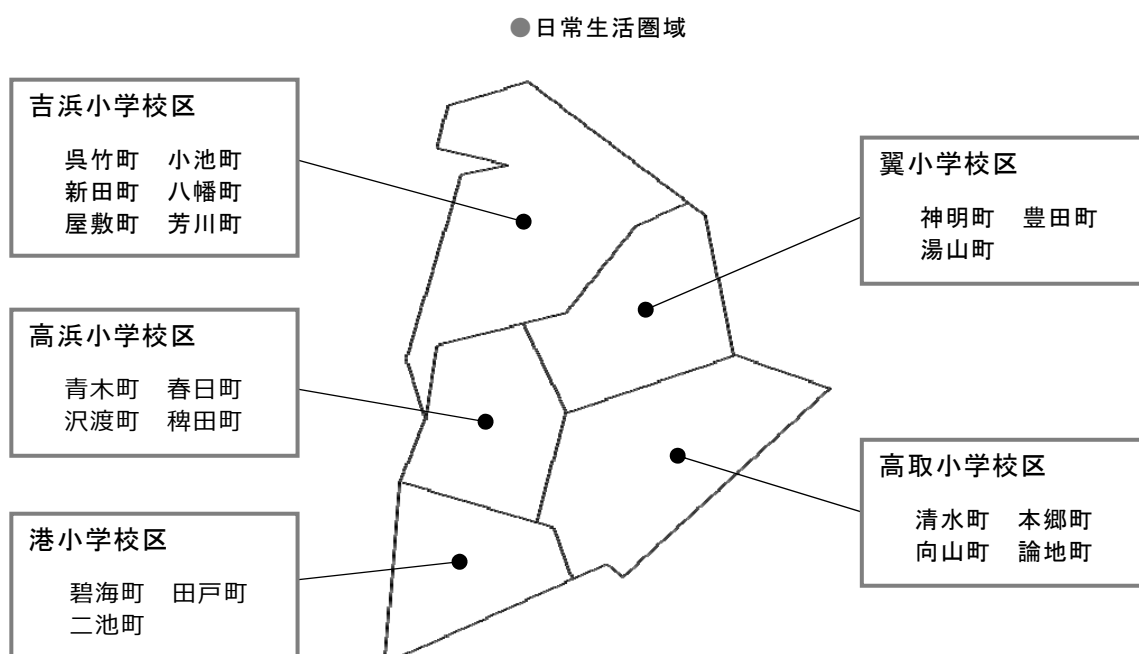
●日常生活圏域

吉浜小学校区

呉竹町　小池町
新田町　八幡町
屋敷町　芳川町

翼小学校区

神明町　豊田町
湯山町

高浜小学校区

青木町　春日町
沢渡町　稗田町

高取小学校区

清水町　本郷町
向山町　論地町

港小学校区

碧海町　田戸町
二池町